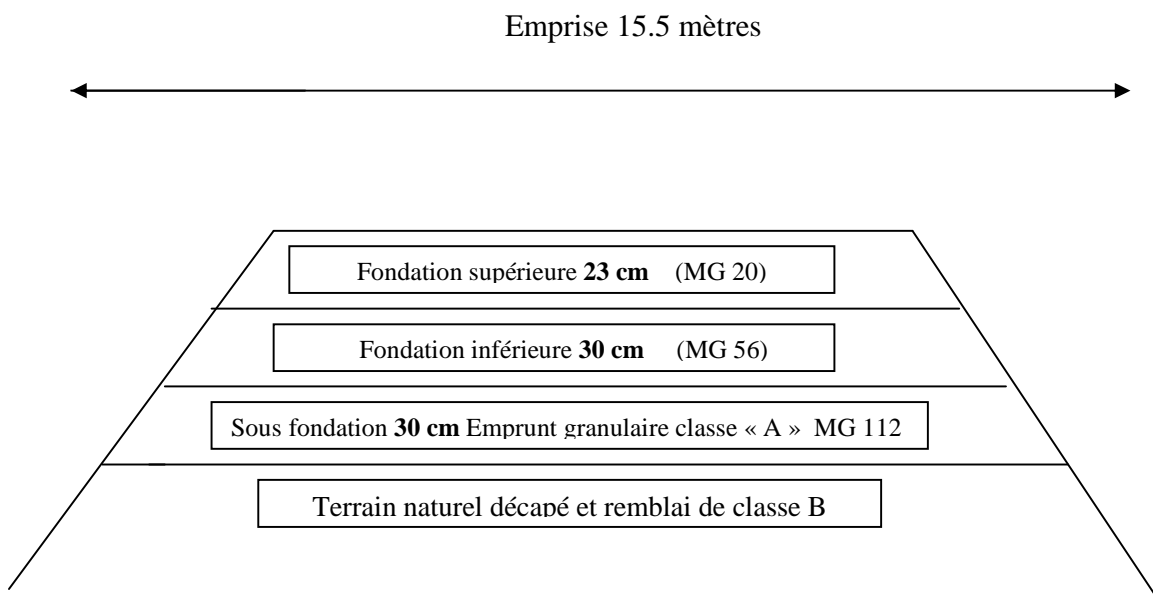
Emprise 15.5 mètres

Fondation supérieure **23 cm** (MG 20)

Fondation inférieure **30 cm** (MG 56)

Sous fondation **30 cm** Emprunt granulaire classe « A » MG 112

Terrain naturel décapé et remblai de classe B